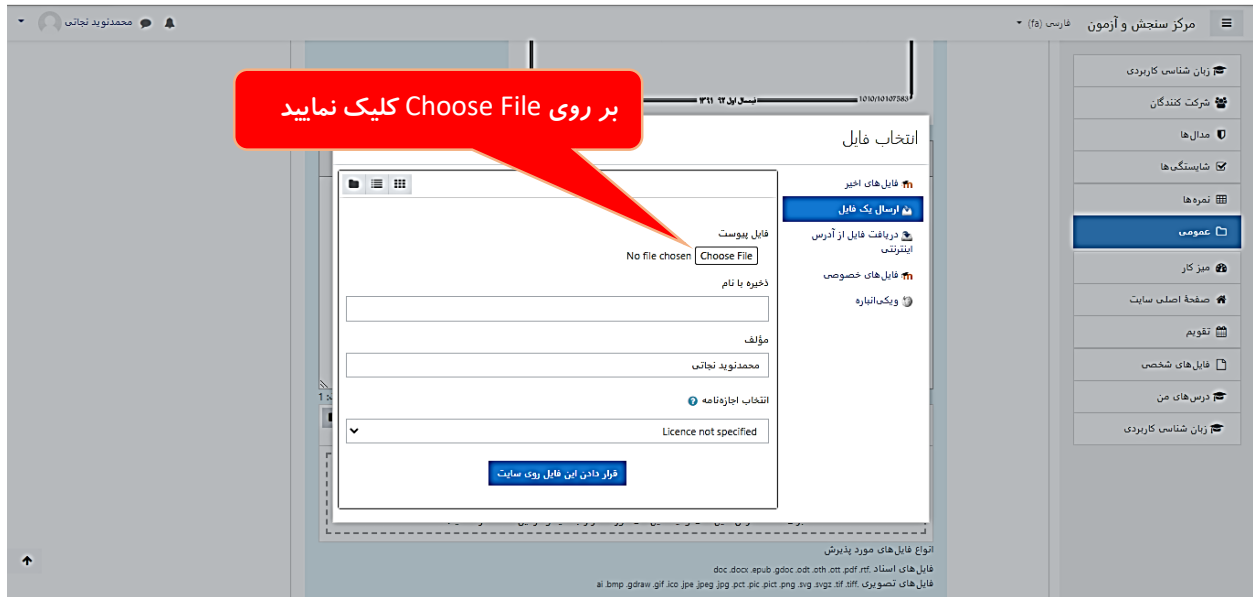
مرکز سنجش و آزمون
فارسی (fa)
محمدنوید نجاتی

زبان شناسی کاربردی
شرکت کنندگان
مدال‌ها
شایستگی‌ها
نمره‌ها
عمومی
میز کار
صفحهٔ اصلی سایت
تقویم
فایل‌های شخصی
درس‌های من
زبان شناسی کاربردی

بر روی Choose File کلیک نمایید

انتخاب فایل

فایل‌های اخیر
ارسال یک فایل
دریافت فایل از آدرس اینترنتی
فایل‌های خصوصی
ویکی‌انباره

فایل پیوست
No file chosen Choose File
ذخیره با نام
مؤلف
محمدنوید نجاتی
انتخاب اجازه‌نامه
Licence not specified
قرار دادن این فایل روی سایت

انواع فایل‌های مورد پذیرش
فایل‌های اسناد .doc .docx .epub .gdoc .odt .oth .ott .pdf .rtf
فایل‌های تصویری .ai .bmp .gdraw .gif .ico .jpe .jpeg .jpg .pct .pic .pict .png .svg .svgz .tif .tiff